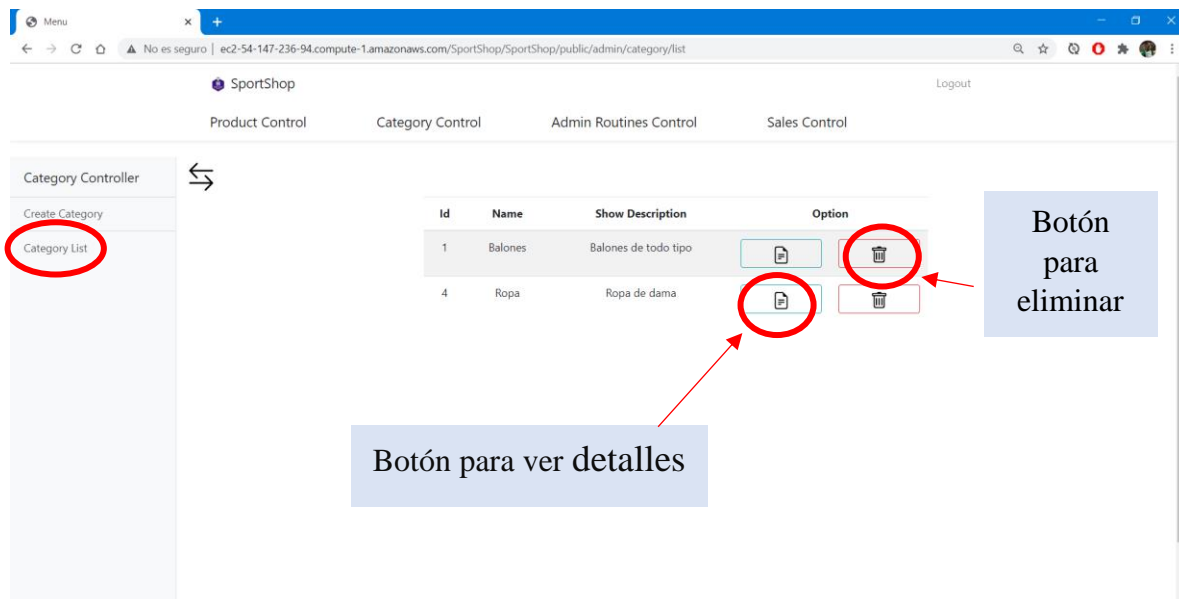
Menu
No es seguro | ec2-54-147-236-94.compute-1.amazonaws.com/SportShop/SportShop/public/admin/category/list

SportShop

Logout

Product Control Category Control Admin Routines Control Sales Control

Category Controller

Create Category

Category List

| Id | Name | Show Description | Option |
|---|---|---|---|
| 1 | Balones | Balones de todo tipo | |
| 4 | Ropa | Ropa de dama | |

Botón para eliminar

Botón para ver detalles